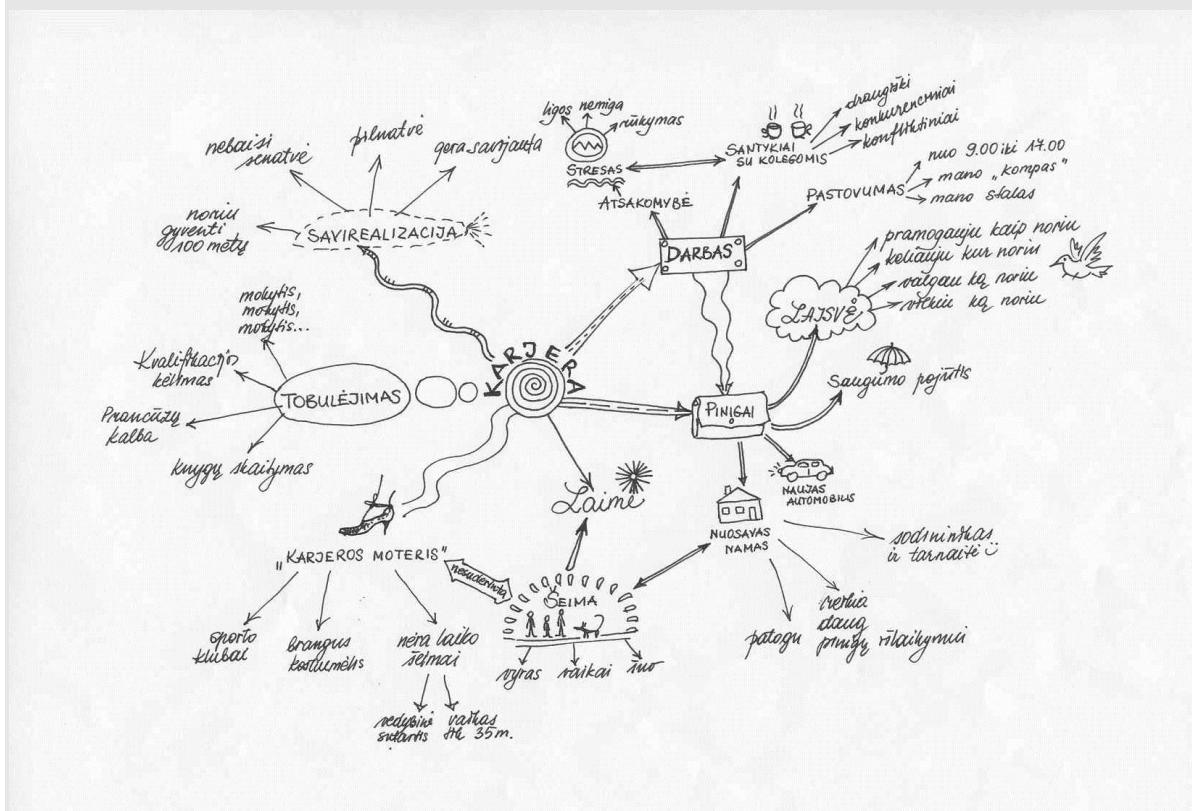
KARJERA

SAVIREALIZACIJA
nebaisi senatvė
pilnatvė
gera savijauta
noriu gyventi 100 metų

TOBULĖJIMAS
mokytis, mokytis, mokytis...
Kvalifikacijos kėlimas
Prancūzų kalba
knygų skaitymas

DARBAS
STRESAS
ligos
nemiga
rūkymas
ATSAKOMYBĖ
SANTYKIAI SU KOLEGOMIS
draugiški
konkurenciniai
konfliktiniai
PASTOVUMAS
nuo 9.00 iki 17.00
mano „kompas"
mano stalas

LAISVĖ
pramogauju kaip noriu
keliauju kur noriu
valgau ką noriu
vilkiu ką noriu

PINIGAI
Saugumo pojūtis
NAUJAS AUTOMOBILIS
NUOSAVAS NAMAS
sodininkas ir tarnaitė :)
patogu
reikia daug pinigų išlaikymui

Laimė

„KARJEROS MOTERIS"
nesuderinama
sporto klubai
brangus kostiumėlis
nėra laiko šeimai
vedybinė sutartis
vaikas po 35 m.

ŠEIMA
vyras
vaikai
šuo